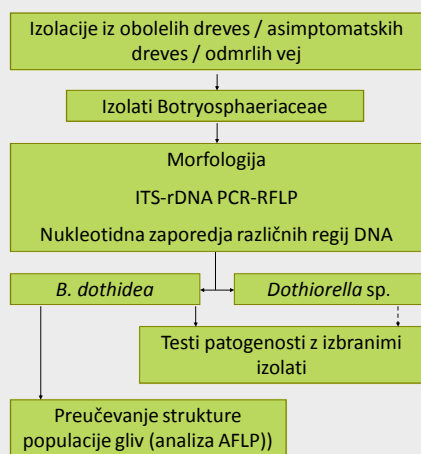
Izolacije iz obolelih dreves / asimptomatskih dreves / odmrlih vej

Izolati Botryosphaeriaceae

Morfologija

ITS-rDNA PCR-RFLP

Nukleotidna zaporedja različnih regij DNA

B. dothidea

Dothiorella sp.

Testi patogenosti z izbranimi izolati

Preučevanje strukture populacije gliv (analiza AFLP))